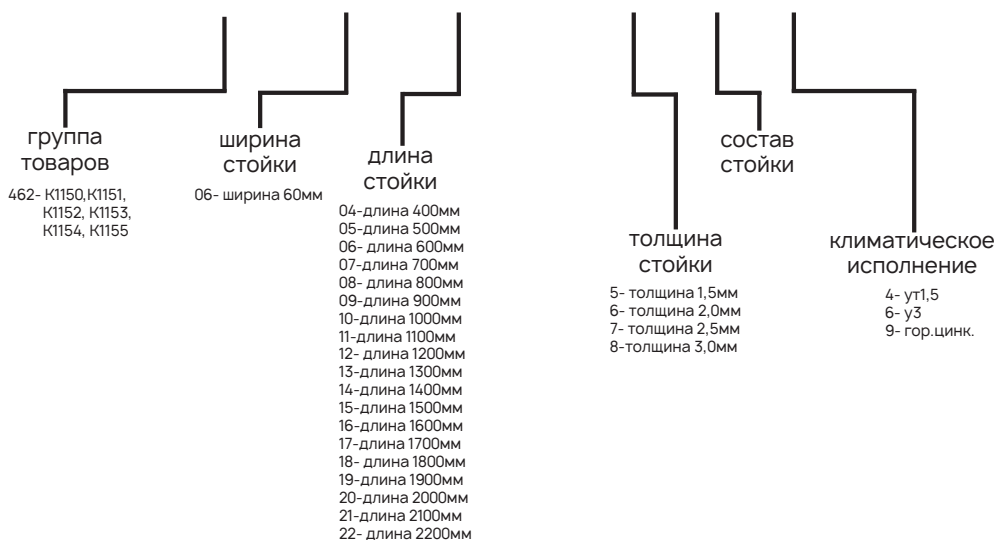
группа товаров

462- К1150,К1151, К1152, К1153, К1154, К1155

ширина стойки

06- ширина 60мм

длина стойки

04-длина 400мм
05-длина 500мм
06- длина 600мм
07-длина 700мм
08- длина 800мм
09-длина 900мм
10-длина 1000мм
11-длина 1100мм
12- длина 1200мм
13-длина 1300мм
14-длина 1400мм
15-длина 1500мм
16-длина 1600мм
17-длина 1700мм
18- длина 1800мм
19-длина 1900мм
20-длина 2000мм
21-длина 2100мм
22- длина 2200мм

толщина стойки

5- толщина 1,5мм
6- толщина 2,0мм
7- толщина 2,5мм
8-толщина 3,0мм

состав стойки

климатическое исполнение

4- ут1,5
6- у3
9- гор.цинк.